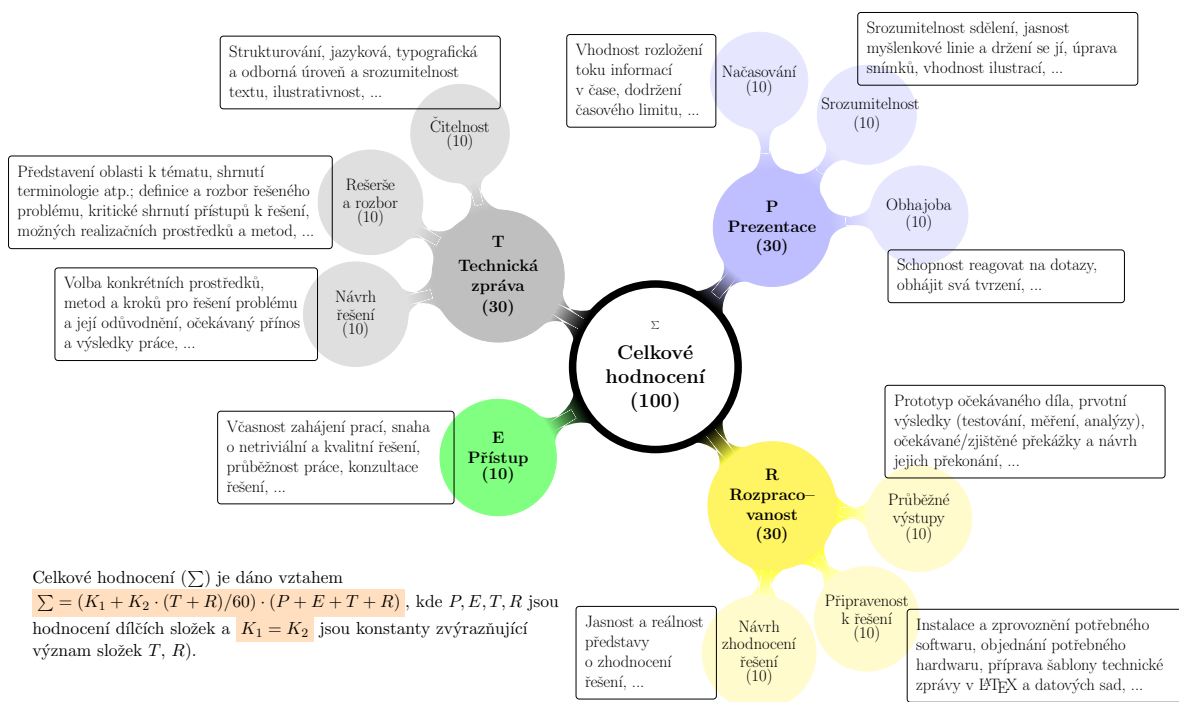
Strukturování, jazyková, typografická a odborná úroveň a srozumitelnost textu, ilustrativnost, ...

Čitelnost (10)

Představení oblasti k tématu, shrnutí terminologie atp.; definice a rozbor řešeného problému, kritické shrnutí přístupů k řešení, možných realizačních prostředků a metod, ...

Rešerše a rozbor (10)

T Technická zpráva (30)

Volba konkrétních prostředků, metod a kroků pro řešení problému a její odůvodnění, očekávaný přínos a výsledky práce, ...

Návrh řešení (10)

Vhodnost rozložení toku informací v čase, dodržení časového limitu, ...

Načasování (10)

Srozumitelnost sdělení, jasnost myšlenkové linie a držení se jí, úprava snímků, vhodnost ilustrací, ...

Srozumitelnost (10)

P Prezentace (30)

Obhajoba (10)

Schopnost reagovat na dotazy, obhájit svá tvrzení, ...

Σ Celkové hodnocení (100)

Včasnost zahájení prací, snaha o netriviální a kvalitní řešení, průběžnost práce, konzultace řešení, ...

E Přístup (10)

Prototyp očekávaného díla, prvotní výsledky (testování, měření, analýzy), očekávané/zjištěné překážky a návrh jejich překonání, ...

R Rozpraco–vanost (30)

Průběžné výstupy (10)

Připravenost k řešení (10)

Instalace a zprovoznění potřebného softwaru, objednání potřebného hardwaru, příprava šablony technické zprávy v LATEX a datových sad, ...

Jasnost a reálnost představy o zhodnocení řešení, ...

Návrh zhodnocení řešení (10)

Celkové hodnocení ($\sum$) je dáno vztahem $\sum = (K_1 + K_2 \cdot (T + R)/60) \cdot (P + E + T + R)$, kde $P, E, T, R$ jsou hodnocení dílčích složek a $K_1 = K_2$ jsou konstanty zvýrazňující význam složek $T$, $R$).